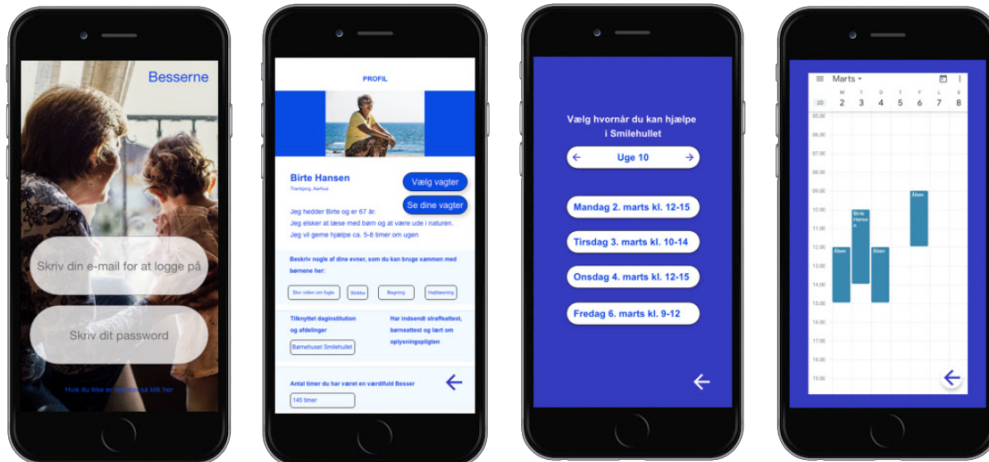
Besserne

Skriv din e-mail for at logge på

Skriv dit password

Hvis du ikke er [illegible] så klik her

PROFIL

Birte Hansen

Tranbjerg, Aarhus

Vælg vagter

Se dine vagter

Jeg hedder Birte og er 67 år.
Jeg elsker at læse med børn og at være ude i naturen.
Jeg vil gerne hjælpe ca. 5-8 timer om ugen

Beskriv nogle af dine evner, som du kan bruge sammen med børnene her:

Stor viden om fugle | Strikke | Bagning | Højtlæsning

Tilknyttet daginstitution og afdelinger

Børnehuset Smilehullet

Har indsendt straffeattest, børneattest og lært om oplysningspligten

Antal timer du har været en værdifuld Besser

145 timer

Vælg hvornår du kan hjælpe i Smilehullet

Uge 10

Mandag 2. marts kl. 12-15

Tirsdag 3. marts kl. 10-14

Onsdag 4. marts kl. 12-15

Fredag 6. marts kl. 9-12

Marts

M T O T F L S
2 3 4 5 6 7 8

05:00
06:00
07:00
08:00
09:00
10:00
11:00
12:00
13:00
14:00
15:00
16:00
17:00
18:00

Åben
Birte Hansen
Åben
Åben